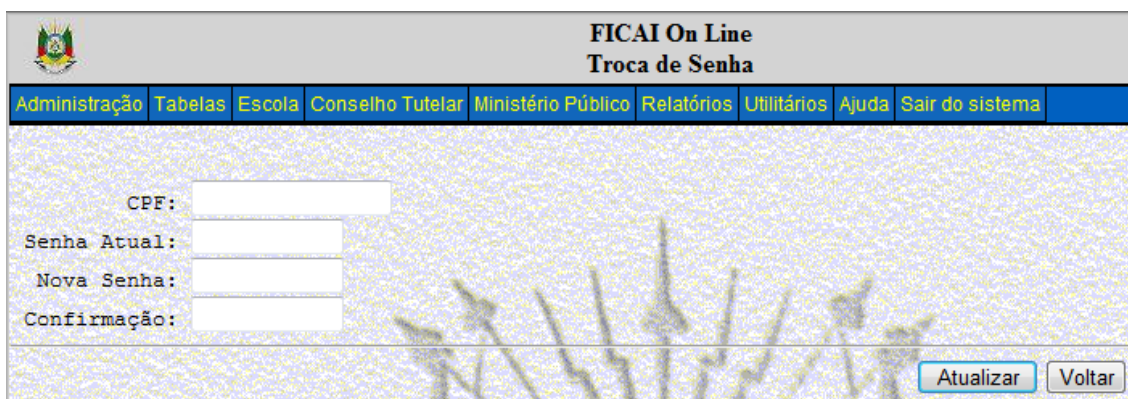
FICAI On Line
Troca de Senha

Administração Tabelas Escola Conselho Tutelar Ministério Público Relatórios Utilitários Ajuda Sair do sistema

CPF:
Senha Atual:
Nova Senha:
Confirmação:

Atualizar Voltar